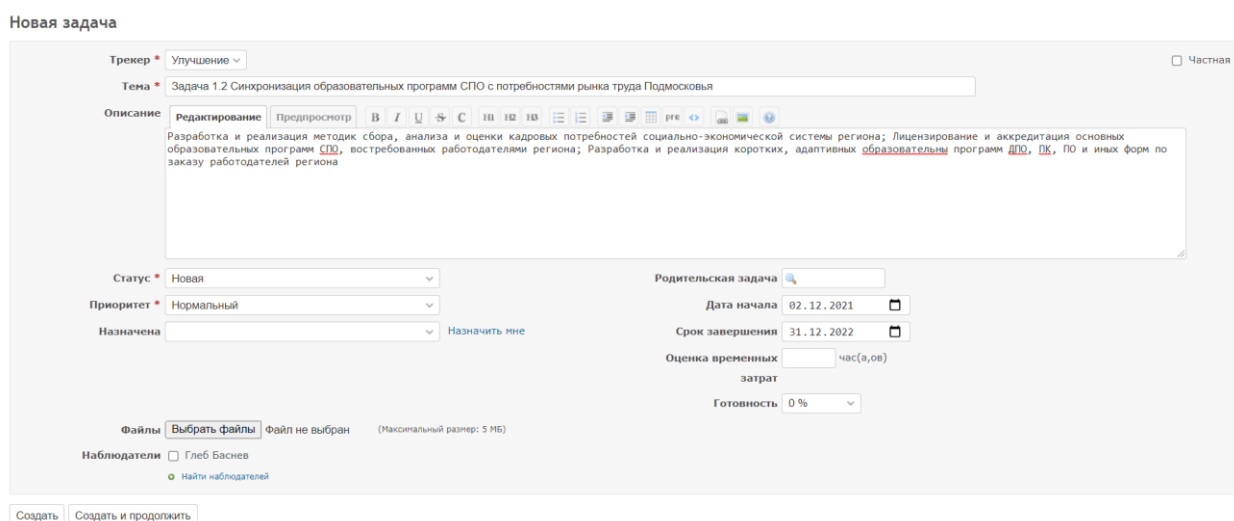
Новая задача

Трекер * Улучшение

Частная

Тема * Задача 1.2 Синхронизация образовательных программ СПО с потребностями рынка труда Подмосковья

Описание Редактирование Предпросмотр B I U S C H1 H2 H3 pre

Разработка и реализация методик сбора, анализа и оценки кадровых потребностей социально-экономической системы региона; Лицензирование и аккредитация основных образовательных программ СПО, востребованных работодателями региона; Разработка и реализация коротких, адаптивных образовательны программ ДПО, ПК, ПО и иных форм по заказу работодателей региона

Статус * Новая

Приоритет * Нормальный

Назначена

Назначить мне

Родительская задача

Дата начала 02.12.2021

Срок завершения 31.12.2022

Оценка временных затрат час(а,ов)

Готовность 0 %

Файлы Выбрать файлы Файл не выбран (Максимальный размер: 5 МБ)

Наблюдатели Глеб Баснев

Найти наблюдателей

Создать Создать и продолжить